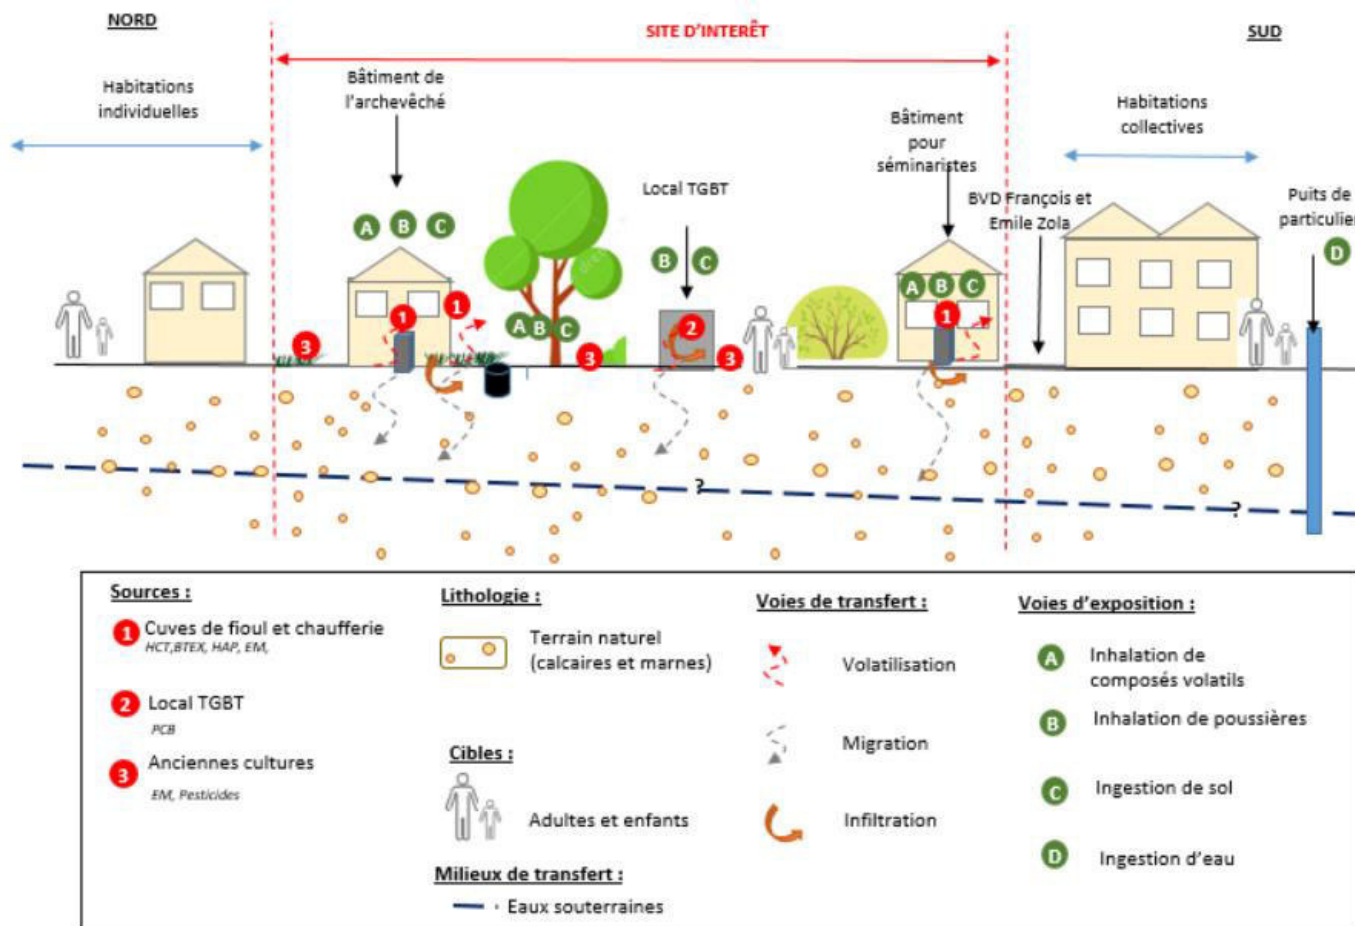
NORD

SITE D'INTERÊT

SUD

Habitations individuelles

Bâtiment de l'archevêché

A B C

Local TGBT

B C

Bâtiment pour séminaristes

A B C

Habitations collectives

BVD François et Emile Zola

Puits de particulie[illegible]

D

1 1 2 1

3 3 3

A B C

?

?

Sources :

1 Cuves de fioul et chaufferie
HCT,BTEX, HAP, EM,

2 Local TGBT
PCB

3 Anciennes cultures
EM, Pesticides

Lithologie :

Terrain naturel (calcaires et marnes)

Cibles :

Adultes et enfants

Milieux de transfert :

Eaux souterraines

Voies de transfert :

Volatilisation

Migration

Infiltration

Voies d'exposition :

A Inhalation de composés volatils

B Inhalation de poussières

C Ingestion de sol

D Ingestion d'eau